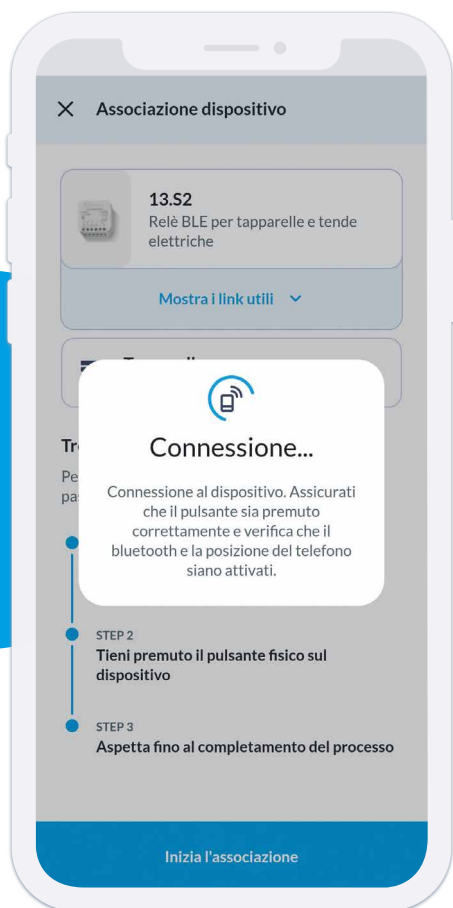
Associazione dispositivo

13.S2
Relè BLE per tapparelle e tende elettriche

Mostra i link utili

Tr
Pe
pa

Connessione...

Connessione al dispositivo. Assicurati che il pulsante sia premuto correttamente e verifica che il bluetooth e la posizione del telefono siano attivati.

STEP 2
Tieni premuto il pulsante fisico sul dispositivo

STEP 3
Aspetta fino al completamento del processo

Inizia l'associazione